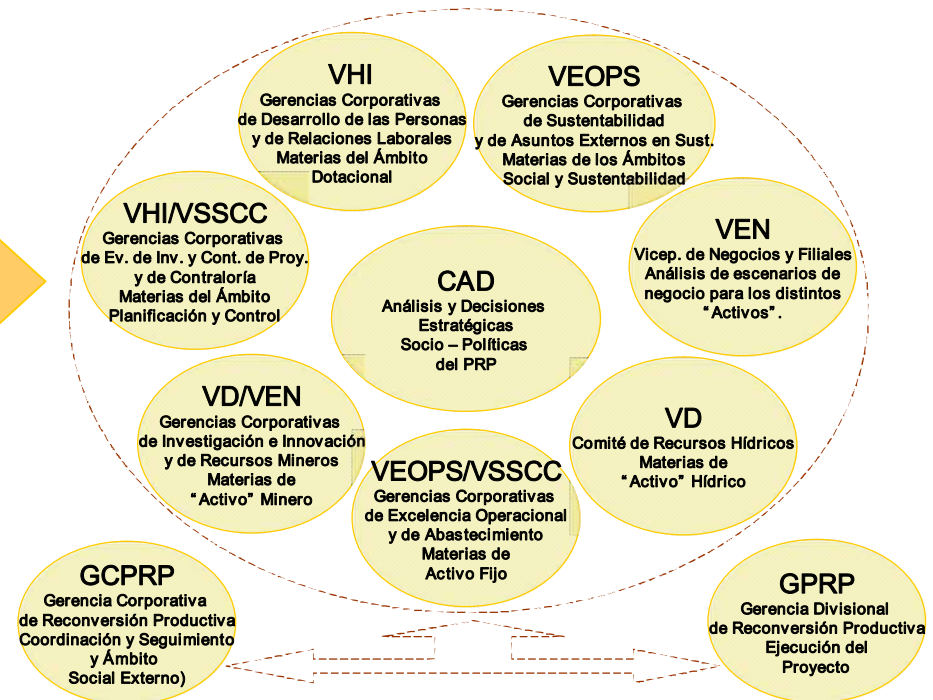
VHI
Gerencias Corporativas de Desarrollo de las Personas y de Relaciones Laborales Materias del Ámbito Dotacional

VEOPS
Gerencias Corporativas de Sustentabilidad y de Asuntos Externos en Sust. Materias de los Ámbitos Social y Sustentabilidad

VHI/VSSCC
Gerencias Corporativas de Ev. de Inv. y Cont. de Proy. y de Contraloría Materias del Ámbito Planificación y Control

VEN
Vicep. de Negocios y Filiales Análisis de escenarios de negocio para los distintos "Activos".

CAD
Análisis y Decisiones Estratégicas Socio – Políticas del PRP

VD/VEN
Gerencias Corporativas de Investigación e Innovación y de Recursos Mineros Materias de "Activo" Minero

VD
Comité de Recursos Hídricos Materias de "Activo" Hídrico

VEOPS/VSSCC
Gerencias Corporativas de Excelencia Operacional y de Abastecimiento Materias de Activo Fijo

GCPRP
Gerencia Corporativa de Reconversión Productiva Coordinación y Seguimiento y Ámbito Social Externo)

GPRP
Gerencia Divisional de Reconversión Productiva Ejecución del Proyecto